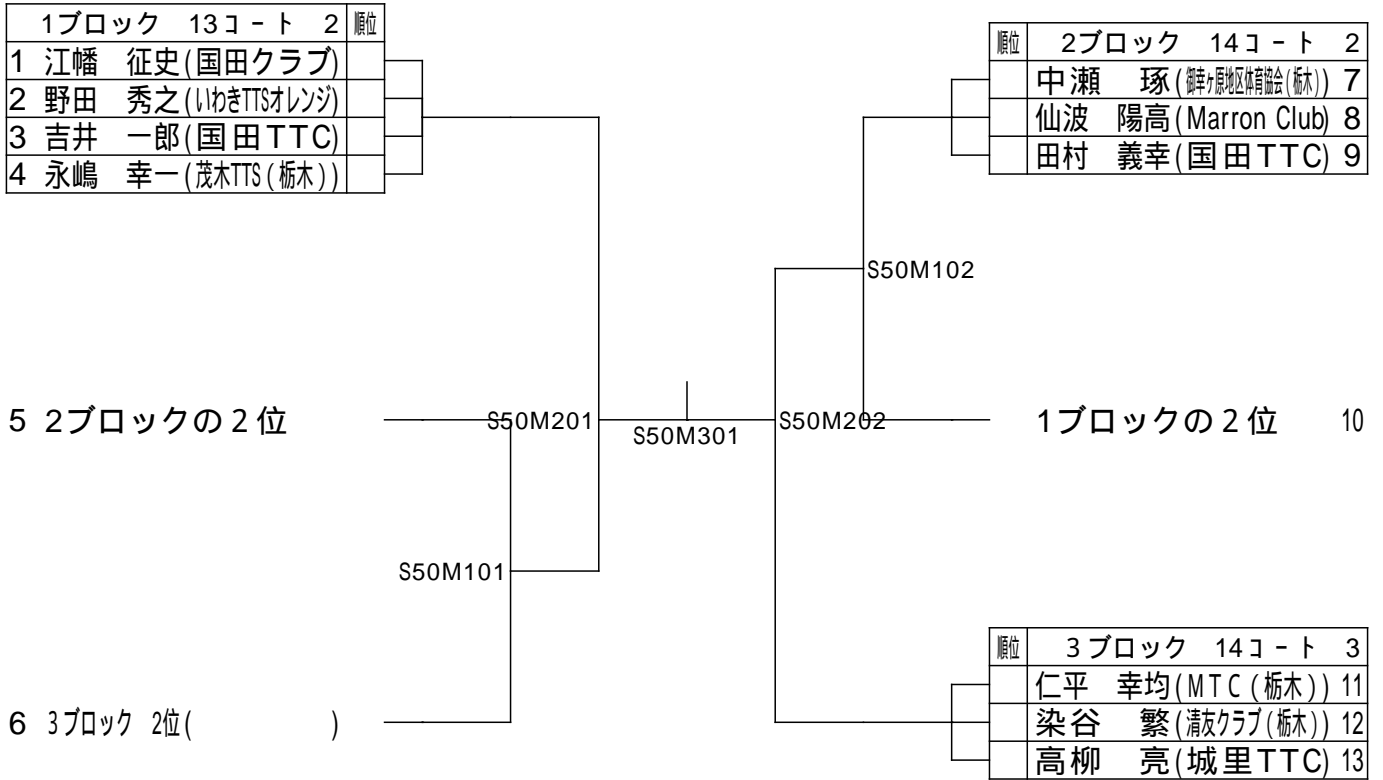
| 1ブロック　13コート　2 | 順位 |
|---|---|
| 1 江幡　征史(国田クラブ) | |
| 2 野田　秀之(いわきTTSオレンジ) | |
| 3 吉井　一郎(国田TTC) | |
| 4 永嶋　幸一(茂木TTS(栃木)) | |

| 順位 | 2ブロック　14コート　2 |
|---|---|
| | 中瀬　琢(御幸ヶ原地区体育協会(栃木)) 7 |
| | 仙波　陽高(Marron Club) 8 |
| | 田村　義幸(国田TTC) 9 |

S50M102

5 2ブロックの2位

S50M201

S50M301

S50M202

1ブロックの2位　10

S50M101

| 順位 | 3ブロック　14コート　3 |
|---|---|
| | 仁平　幸均(MTC(栃木)) 11 |
| | 染谷　繁(清友クラブ(栃木)) 12 |
| | 高柳　亮(城里TTC) 13 |

6 3ブロック 2位(　　　　　)